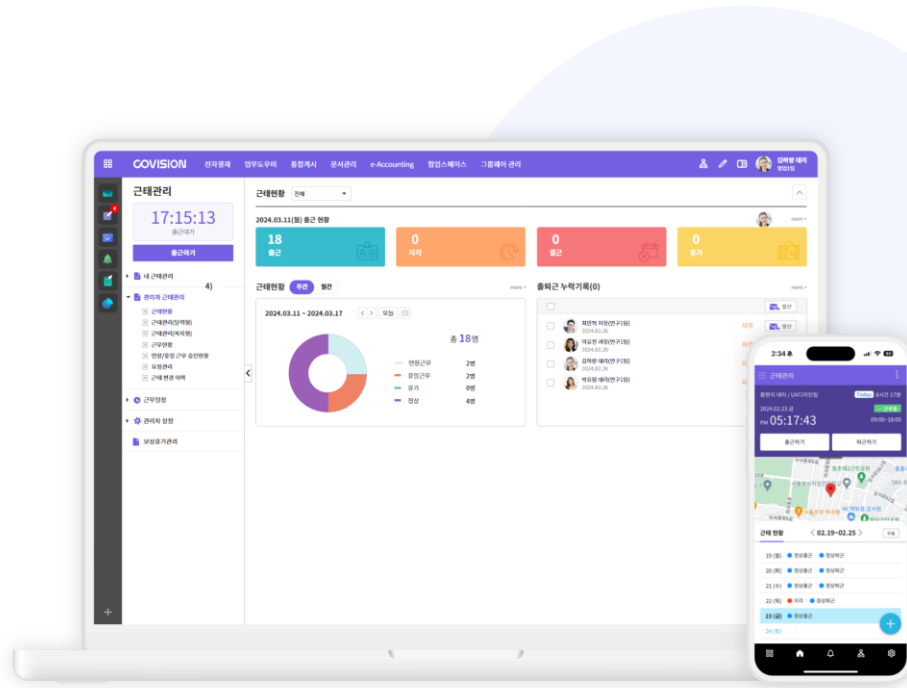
COVISION 전자결재 업무도우미 통합게시 문서관리 e-Accounting 협업스페이스 그룹웨어 관리

김하랑 대리

근태관리

17:15:13

출근대기

출근하기

내 근태관리

관리자 근태관리

근태현황

근태관리(장박행)

근태관리(퇴직행)

근무현황

연장/휴일 근무 승인현황

요청관리

근태 변경 이력

근무일정

관리자 설정

보상휴가관리

근태현황 전체

2024.03.11(월) 출근 현황

more

18
출근

0
지각

0
결근

0
휴가

근태현황 주간 월간

more

2024.03.11 ~ 2024.03.17 오늘

총 18명

연장근무 2명

휴일근무 2명

휴가 0명

정상 4명

출퇴근 누락기록(0)

more

정산

최민혁 차장(연구1팀) 2024.03.26 지각

이유원 과장(연구1팀) 2024.03.26

김하랑 대리(연구1팀) 2024.03.26

박유원 대리(연구1팀) 2024.03.26

2:34

근태관리

Today

2024.02.23 금

PM 05:17:43

09:00~18:00

출근하기

퇴근하기

근태 현황 02.19~02.25

19 (월) 정상출근 정상퇴근

20 (화) 정상출근 정상퇴근

21 (수) 정상출근 정상퇴근

22 (목) 지각 정상퇴근

23 (금) 정상출근

24 (토)